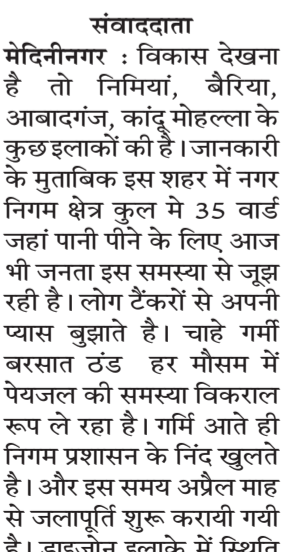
संवाददाता

मेदिनीनगर : विकास देखना है तो निमियां, बैरिया, आबादगंज, कांदू मोहल्ला के कुछ इलाकों की है। जानकारी के मुताबिक इस शहर में नगर निगम क्षेत्र कुल मे 35 वार्ड जहां पानी पीने के लिए आज भी जनता इस समस्या से जूझ रही है। लोग टैंकरों से अपनी प्यास बुझाते है। चाहे गर्मी बरसात ठंड हर मौसम में पेयजल की समस्या विकराल रूप ले रहा है। गर्मि आते ही निगम प्रशासन के निंद खुलते है। और इस समय अप्रैल माह से जलापूर्ति शुरू करायी गयी है। हाइजोन इलाके में स्थिति